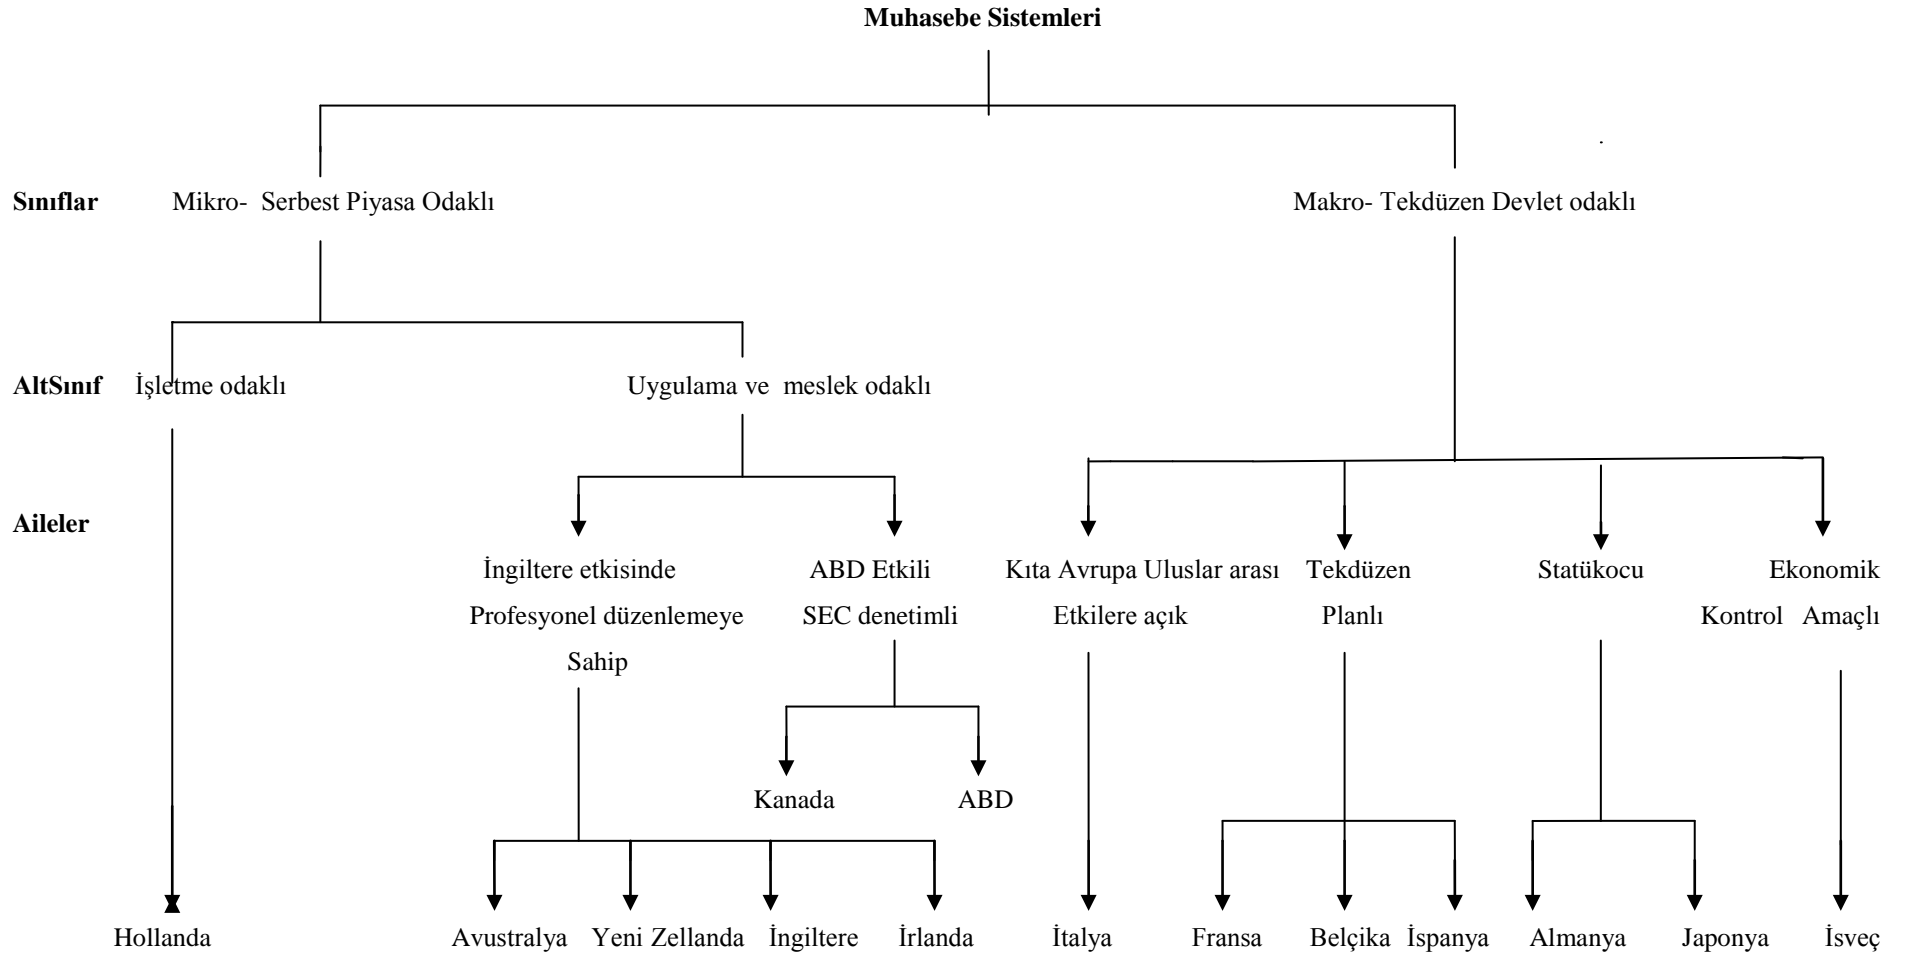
**Muhasebe Sistemleri**

**Sınıflar** Mikro- Serbest Piyasa Odaklı

Makro- Tekdüzen Devlet odaklı

**AltSınıf** İşletme odaklı

Uygulama ve meslek odaklı

**Aileler**

İngiltere etkisinde Profesyonel düzenlemeye Sahip

ABD Etkili SEC denetimli

Kıta Avrupa Uluslar arası Etkilere açık

Tekdüzen Planlı

Statükocu

Ekonomik Kontrol Amaçlı

Kanada

ABD

Hollanda

Avustralya

Yeni Zellanda

İngiltere

İrlanda

İtalya

Fransa

Belçika

İspanya

Almanya

Japonya

İsveç